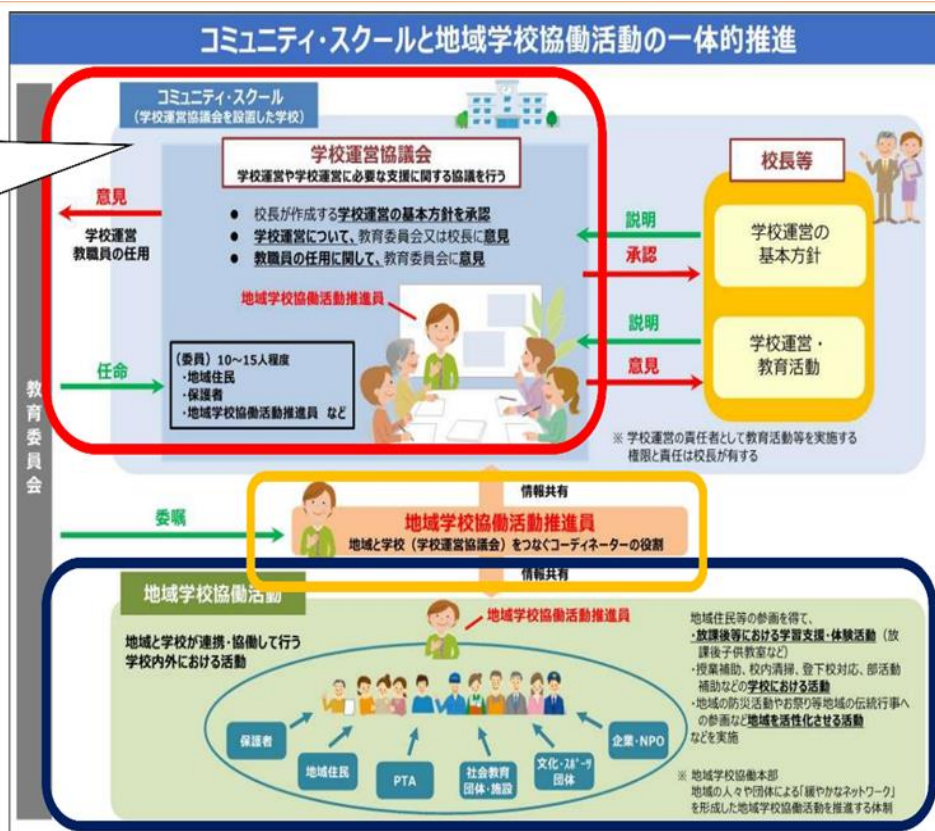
コミュニティ・スクールと地域学校協働活動の一体的推進

教育委員会

コミュニティ・スクール
（学校運営協議会を設置した学校）

学校運営協議会
学校運営や学校運営に必要な支援に関する協議を行う

● 校長が作成する学校運営の基本方針を承認
● 学校運営について、教育委員会又は校長に意見
● 教職員の任用に関して、教育委員会に意見

意見
学校運営
教職員の任用

地域学校協働活動推進員

任命

（委員）10～15人程度
・地域住民
・保護者
・地域学校協働活動推進員　など

校長等

説明
承認
学校運営の基本方針

説明
意見
学校運営・教育活動

※ 学校運営の責任者として教育活動等を実施する権限と責任は校長が有する

情報共有

委嘱

地域学校協働活動推進員
地域と学校（学校運営協議会）をつなぐコーディネーターの役割

情報共有

地域学校協働活動

地域学校協働活動推進員

地域と学校が連携・協働して行う学校内外における活動

保護者
地域住民
PTA
社会教育団体・施設
文化・スポーツ団体
企業・NPO

地域住民等の参画を得て、
・放課後等における学習支援・体験活動（放課後子供教室など）
・授業補助、校内清掃、登下校対応、部活動補助などの学校における活動
・地域の防災活動やお祭り等地域の伝統行事への参画など地域を活性化させる活動
などを実施

※ 地域学校協働本部
地域の人々や団体による「緩やかなネットワーク」を形成した地域学校協働活動を推進する体制